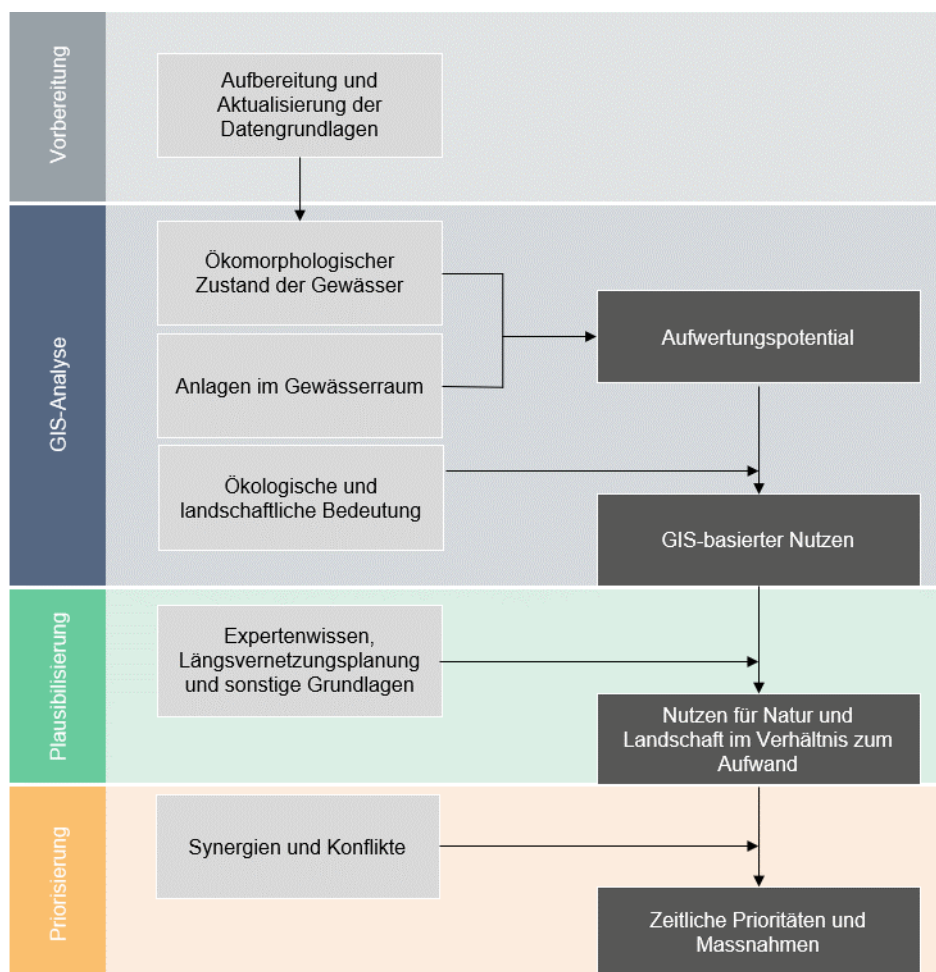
Vorbereitung

Aufbereitung und Aktualisierung der Datengrundlagen

GIS-Analyse

Ökomorphologischer Zustand der Gewässer

Anlagen im Gewässerraum

Aufwertungspotential

Ökologische und landschaftliche Bedeutung

GIS-basierter Nutzen

Plausibilisierung

Expertenwissen, Längsvernetzungsplanung und sonstige Grundlagen

Nutzen für Natur und Landschaft im Verhältnis zum Aufwand

Priorisierung

Synergien und Konflikte

Zeitliche Prioritäten und Massnahmen